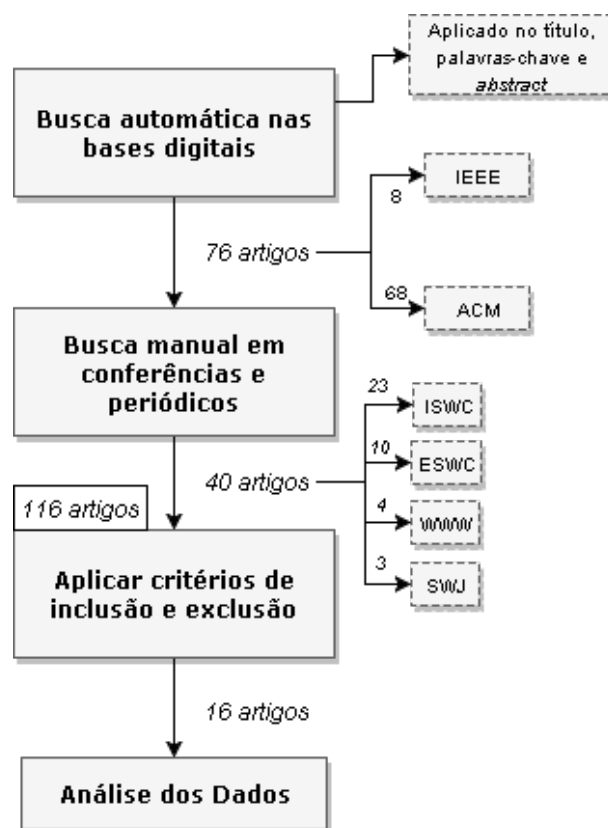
Busca automática nas bases digitais

Aplicado no título, palavras-chave e *abstract*

76 artigos

8

IEEE

68

ACM

Busca manual em conferências e periódicos

40 artigos

23

ISWC

10

ESWC

4

WWW

3

SWJ

116 artigos

Aplicar critérios de inclusão e exclusão

16 artigos

Análise dos Dados